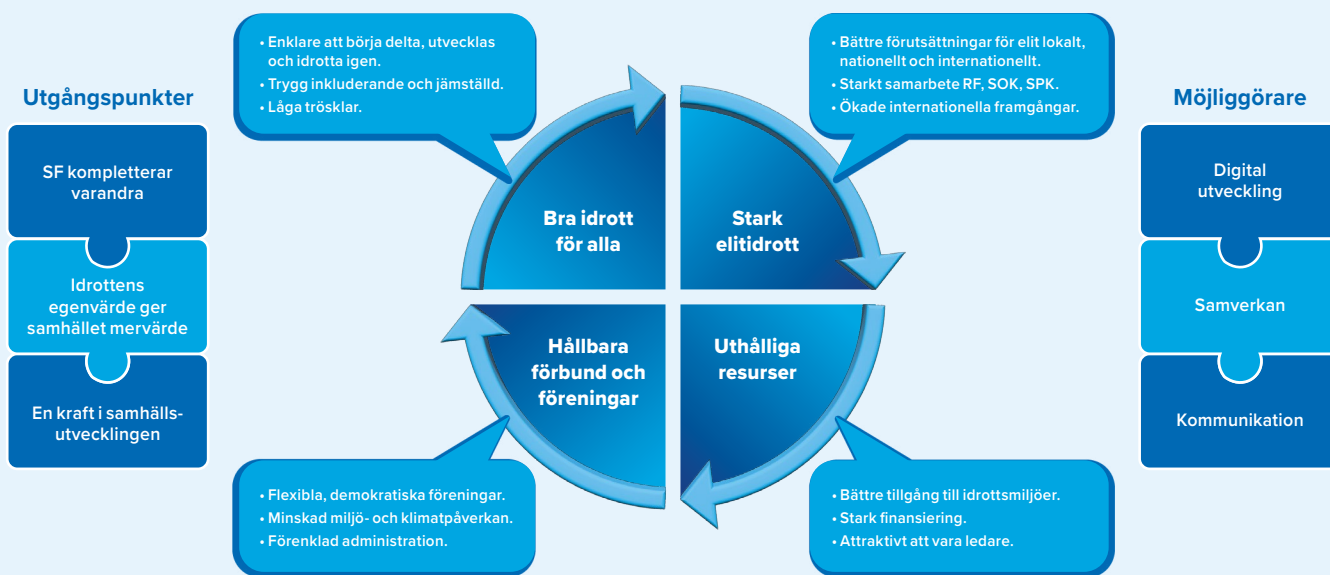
Utgångspunkter

SF kompletterar varandra

Idrottens egenvärde ger samhället mervärde

En kraft i samhällsutvecklingen

• Enklare att börja delta, utvecklas och idrotta igen.
• Trygg inkluderande och jämställd.
• Låga trösklar.

• Bättre förutsättningar för elit lokalt, nationellt och internationellt.
• Starkt samarbete RF, SOK, SPK.
• Ökade internationella framgångar.

Bra idrott för alla

Stark elitidrott

Hållbara förbund och föreningar

Uthålliga resurser

• Flexibla, demokratiska föreningar.
• Minskad miljö- och klimatpåverkan.
• Förenklad administration.

• Bättre tillgång till idrottsmiljöer.
• Stark finansiering.
• Attraktivt att vara ledare.

Möjliggörare

Digital utveckling

Samverkan

Kommunikation